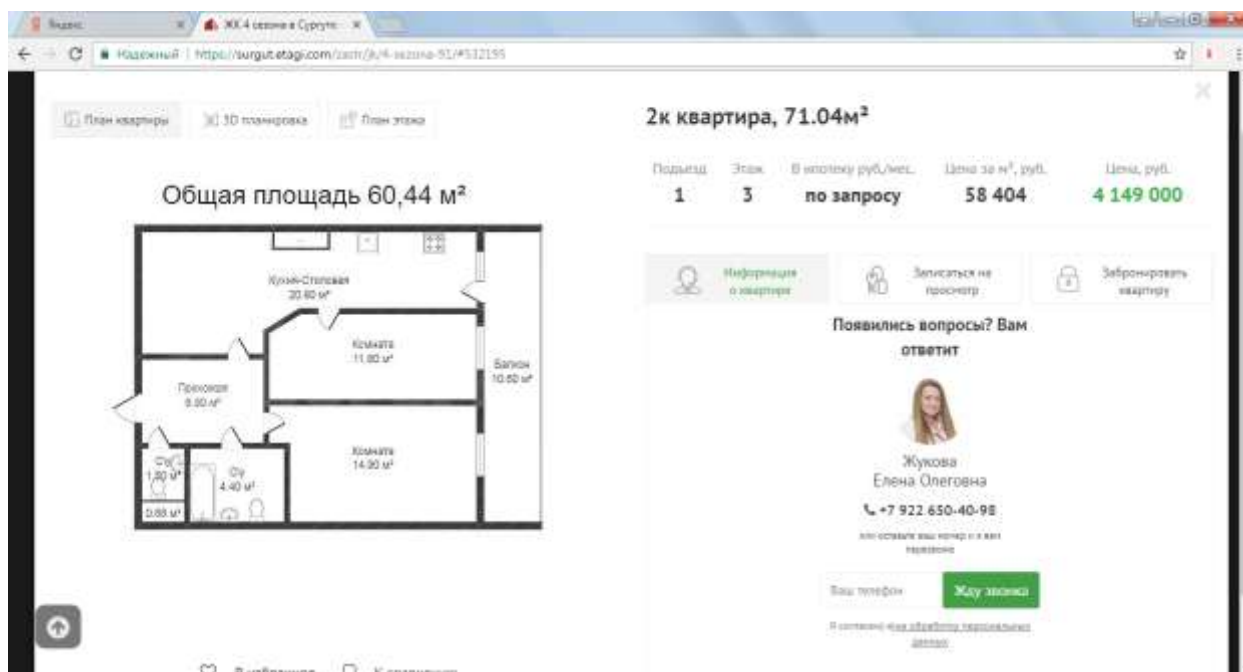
Яндекс
ЖК 4 сезона в Сургуте
Надежный | https://surgut.etagi.com/zastr/jk/4-sezona-91/#532195

План квартиры
3D планировка
План этажа

Общая площадь 60,44 м²

Кухня-Столовая 20.60 м²
Комната 11.80 м²
Балкон 10.60 м²
Прихожая 8.80 м²
Комната 14.30 м²
С/у 1.80 м²
С/у 4.40 м²
0.88 м²

2к квартира, 71.04м²

| Подъезд | Этаж | В ипотеку руб./мес. | Цена за м², руб. | Цена, руб. |
|---|---|---|---|---|
| 1 | 3 | по запросу | 58 404 | 4 149 000 |

Информация о квартире
Записаться на просмотр
Забронировать квартиру

Появились вопросы? Вам ответит

Жукова
Елена Олеговна
+7 922 650-40-98
или оставьте ваш номер и я вам перезвоню

Ваш телефон
Жду звонка

Я согласен(а) на обработку персональных данных

В избранное
К сравнению